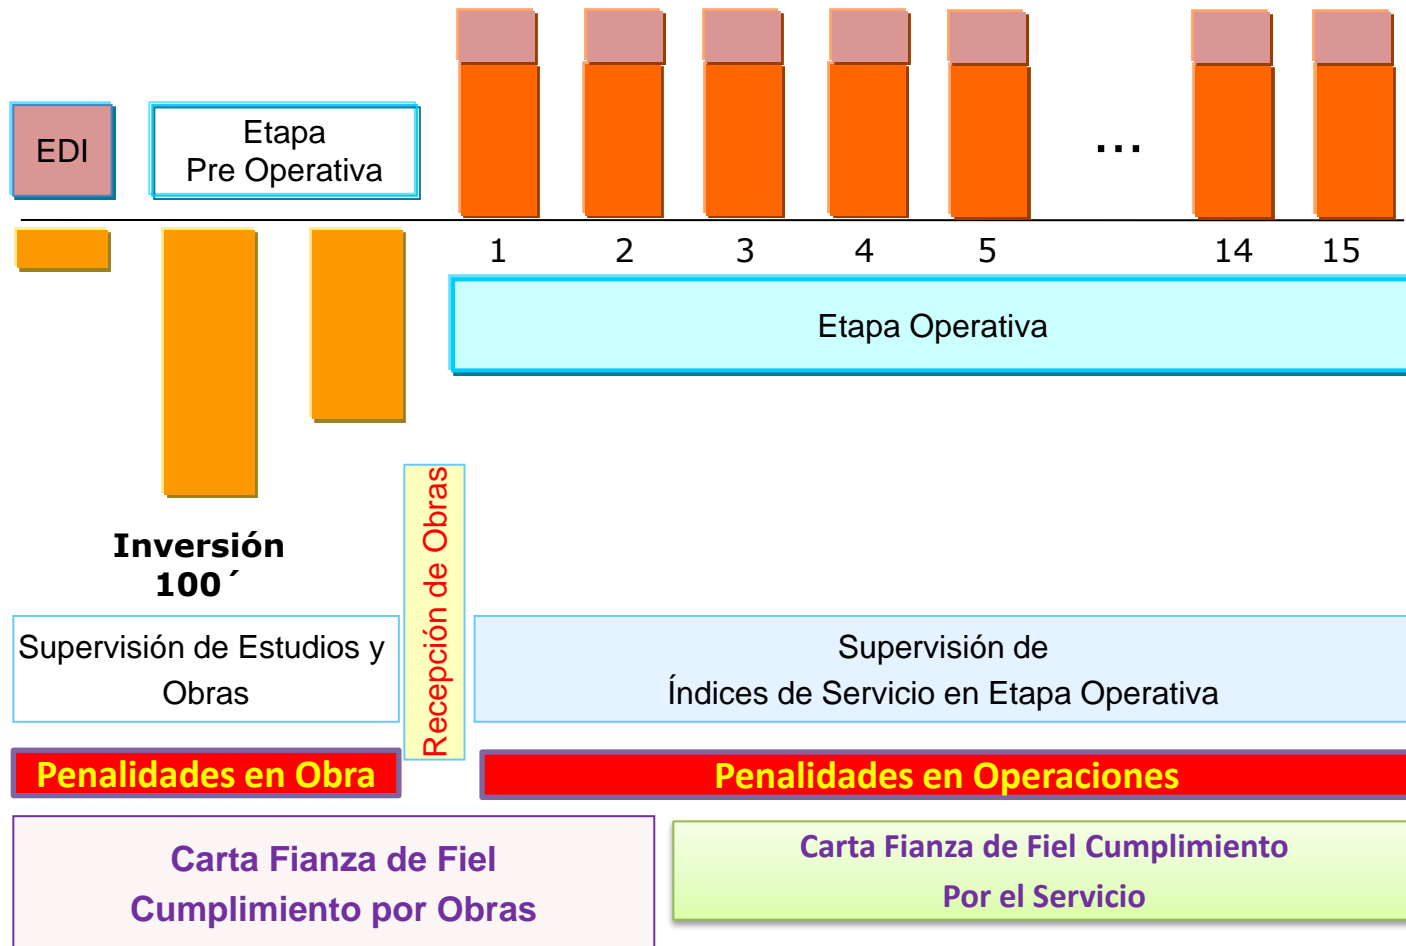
EDI

Etapa Pre Operativa

...

1 2 3 4 5 14 15

Etapa Operativa

Inversión 100´

Recepción de Obras

Supervisión de Estudios y Obras

Supervisión de Índices de Servicio en Etapa Operativa

Penalidades en Obra

Penalidades en Operaciones

Carta Fianza de Fiel Cumplimiento por Obras

Carta Fianza de Fiel Cumplimiento Por el Servicio